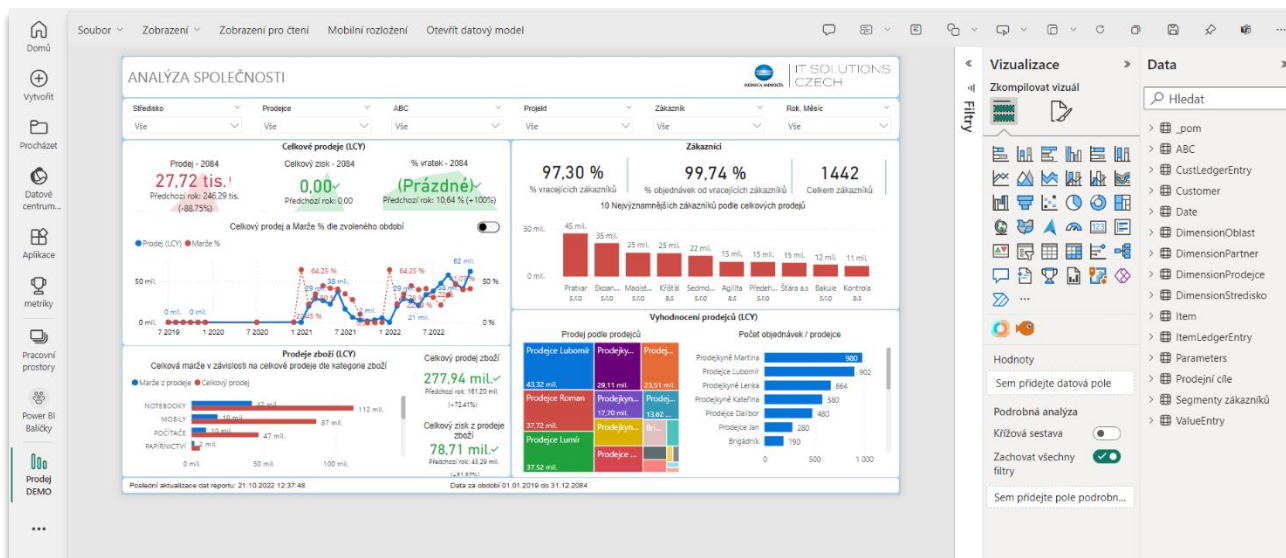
Domů
Vytvořit
Procházet
Datové centrum...
Aplikace
metriky
Pracovní prostory
Power BI Balíčky
Prodej DEMO
...

Soubor Zobrazení Zobrazení pro čtení Mobilní rozložení Otevřít datový model

ANALÝZA SPOLEČNOSTI
KONICA MINOLTA
IT SOLUTIONS CZECH

| Středisko | Prodejce | ABC | Projekt | Zákazník | Rok, Měsíc |
|---|---|---|---|---|---|
| Vše | Vše | Vše | Vše | Vše | Vše |

Celkové prodeje (LCY)
Prodej - 2084
27,72 tis.!
Předchozí rok: 246,29 tis. (-88,75%)
Celkový zisk - 2084
0,00
Předchozí rok: 0,00
% vratek - 2084
(Prázdné)
Předchozí rok: 10,64 % (+100%)

Celkový prodej a Marže % dle zvoleného období
Prodej (LCY) Marže %
50 mil.
0 mil.
64,25 %
64,25 %
38 mil.
62 mil.
50 %
0 %
7 2019 1 2020 7 2020 1 2021 7 2021 1 2022 7 2022

Zákazníci
97,30 %
% vracejících zákazníků
99,74 %
% objednávek od vracejících zákazníků
1442
Celkem zákazníků
10 Nejvýznamnějších zákazníků podle celkových prodejů
50 mil.
0 mil.
45 mil. 35 mil. 25 mil. 25 mil. 22 mil. 15 mil. 15 mil. 15 mil. 12 mil. 11 mil.
Pratvar s.r.o. Expan... s.r.o. Maoist... s.r.o. Křištál a.s. Sedmd... s.r.o. Agilita a.s. Předeh... s.r.o. Štára a.s. Bakule s.r.o. Kontrola a.s.

Prodeje zboží (LCY)
Celková marže v závislosti na celkové prodeje dle kategorie zboží
Marže z prodeje Celkový prodej
NOTEBOOKY 112 mil.
MOBILY 87 mil.
POČÍTAČE 47 mil.
PAPÍRNICTVÍ 2 mil.
0 mil. 50 mil. 100 mil.
Celkový prodej zboží
277,94 mil.
Předchozí rok: 161,20 mil. (+72,41%)
Celkový zisk z prodeje zboží
78,71 mil.
Předchozí rok: 43,29 mil.

Vyhodnocení prodejců (LCY)
Prodej podle prodejců
Prodejce Lubomír 43,32 mil.
Prodejky... 29,11 mil.
Prodej... 23,51 mil.
Prodejce Roman 37,72 mil.
Prodejkyn... 17,70 mil.
Prodejce... 13,62
Prodejce Lumír 37,52 mil.
Prodejce...
Počet objednávek / prodejce
Prodejkyně Martina 980
Prodejce Lubomír 902
Prodejkyně Lenka 664
Prodejkyně Kateřina 580
Prodejce Dalibor 480
Prodejce Jan 280
Brigádník 190
0 500 1 000

Poslední aktualizace dat reportu: 21.10.2022 12:37:48
Data za období 01.01.2019 do 31.12.2084

Filtry

Vizualizace
Zkompilovat vizuál
...
Hodnoty
Sem přidejte datová pole
Podrobná analýza
Křížová sestava
Zachovat všechny filtry
Sem přidejte pole podrobn...

Data
Hledat
_pom
ABC
CustLedgerEntry
Customer
Date
DimensionOblast
DimensionPartner
DimensionProdejce
DimensionStredisko
Item
ItemLedgerEntry
Parameters
Prodejní cíle
Segmenty zákazníků
ValueEntry